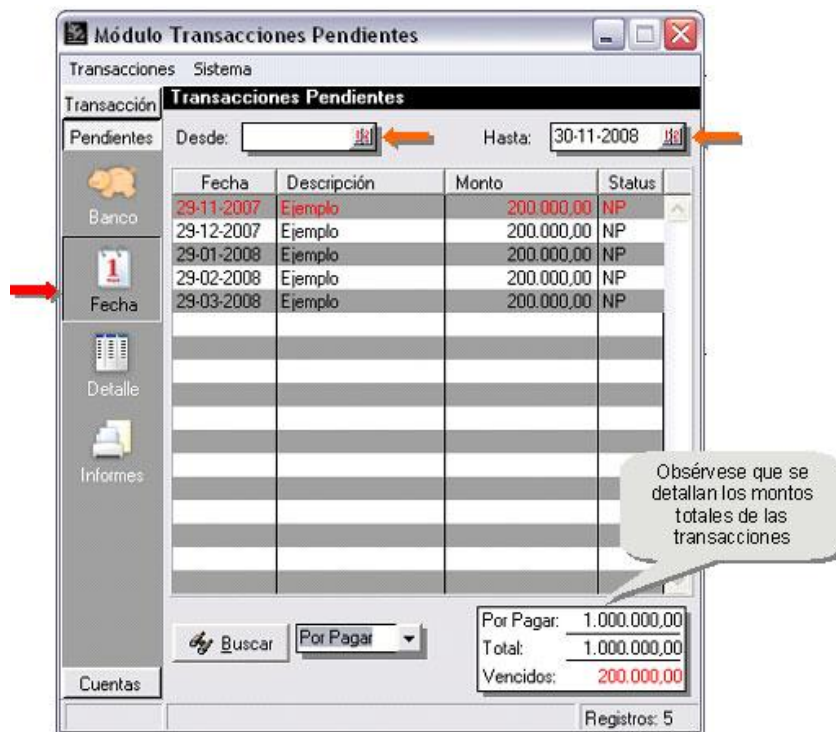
Módulo Transacciones Pendientes

Transacciones Sistema

Transacción

Pendientes

Banco

1

Fecha

Detalle

Informes

Cuentas

Transacciones Pendientes

Desde:

Hasta: 30-11-2008

| Fecha | Descripción | Monto | Status |
|---|---|---|---|
| 29-11-2007 | Ejemplo | 200.000,00 | NP |
| 29-12-2007 | Ejemplo | 200.000,00 | NP |
| 29-01-2008 | Ejemplo | 200.000,00 | NP |
| 29-02-2008 | Ejemplo | 200.000,00 | NP |
| 29-03-2008 | Ejemplo | 200.000,00 | NP |

Obsérvese que se detallan los montos totales de las transacciones

Buscar

Por Pagar

Por Pagar: 1.000.000,00
Total: 1.000.000,00
Vencidos: 200.000,00

Registros: 5